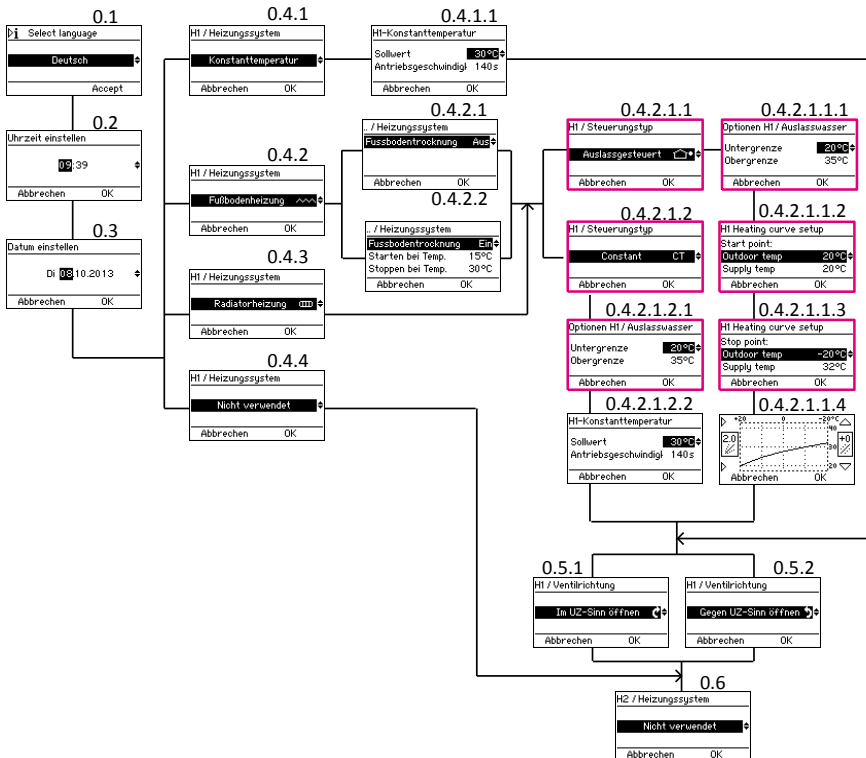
0.1
Select language
Deutsch
Accept

0.2
Uhrzeit einstellen
09:39
Abbrechen OK

0.3
Datum einstellen
Di 08.10.2013
Abbrechen OK

0.4.1
H1 / Heizungssystem
Konstanttemperatur
Abbrechen OK

0.4.1.1
H1-Konstanttemperatur
Sollwert 30°C
Antriebsgeschwindigk 140s
Abbrechen OK

0.4.2
H1 / Heizungssystem
Fußbodenheizung
Abbrechen OK

0.4.2.1
.. / Heizungssystem
Fussbodentrocknung Aus
Abbrechen OK

0.4.2.2
.. / Heizungssystem
Fussbodentrocknung Ein
Starten bei Temp. 15°C
Stoppen bei Temp. 30°C
Abbrechen OK

0.4.3
H1 / Heizungssystem
Radiatorheizung
Abbrechen OK

0.4.4
H1 / Heizungssystem
Nicht verwendet
Abbrechen OK

0.4.2.1.1
H1 / Steuerungstyp
Auslassgesteuert
Abbrechen OK

0.4.2.1.1.1
Optionen H1 / Auslasswasser
Untergrenze 20°C
Obergrenze 35°C
Abbrechen OK

0.4.2.1.2
H1 / Steuerungstyp
Constant CT
Abbrechen OK

0.4.2.1.1.2
H1 Heating curve setup
Start point:
Outdoor temp 20°C
Supply temp 20°C
Abbrechen OK

0.4.2.1.2.1
Optionen H1 / Auslasswasser
Untergrenze 20°C
Obergrenze 35°C
Abbrechen OK

0.4.2.1.1.3
H1 Heating curve setup
Stop point:
Outdoor temp -20°C
Supply temp 32°C
Abbrechen OK

0.4.2.1.2.2
H1-Konstanttemperatur
Sollwert 30°C
Antriebsgeschwindigk 140s
Abbrechen OK

0.4.2.1.1.4
+20 0 -20°C
2.0
40
+0
30
20
Abbrechen OK

0.5.1
H1 / Ventilrichtung
Im UZ-Sinn öffnen
Abbrechen OK

0.5.2
H1 / Ventilrichtung
Gegen UZ-Sinn öffnen
Abbrechen OK

0.6
H2 / Heizungssystem
Nicht verwendet
Abbrechen OK